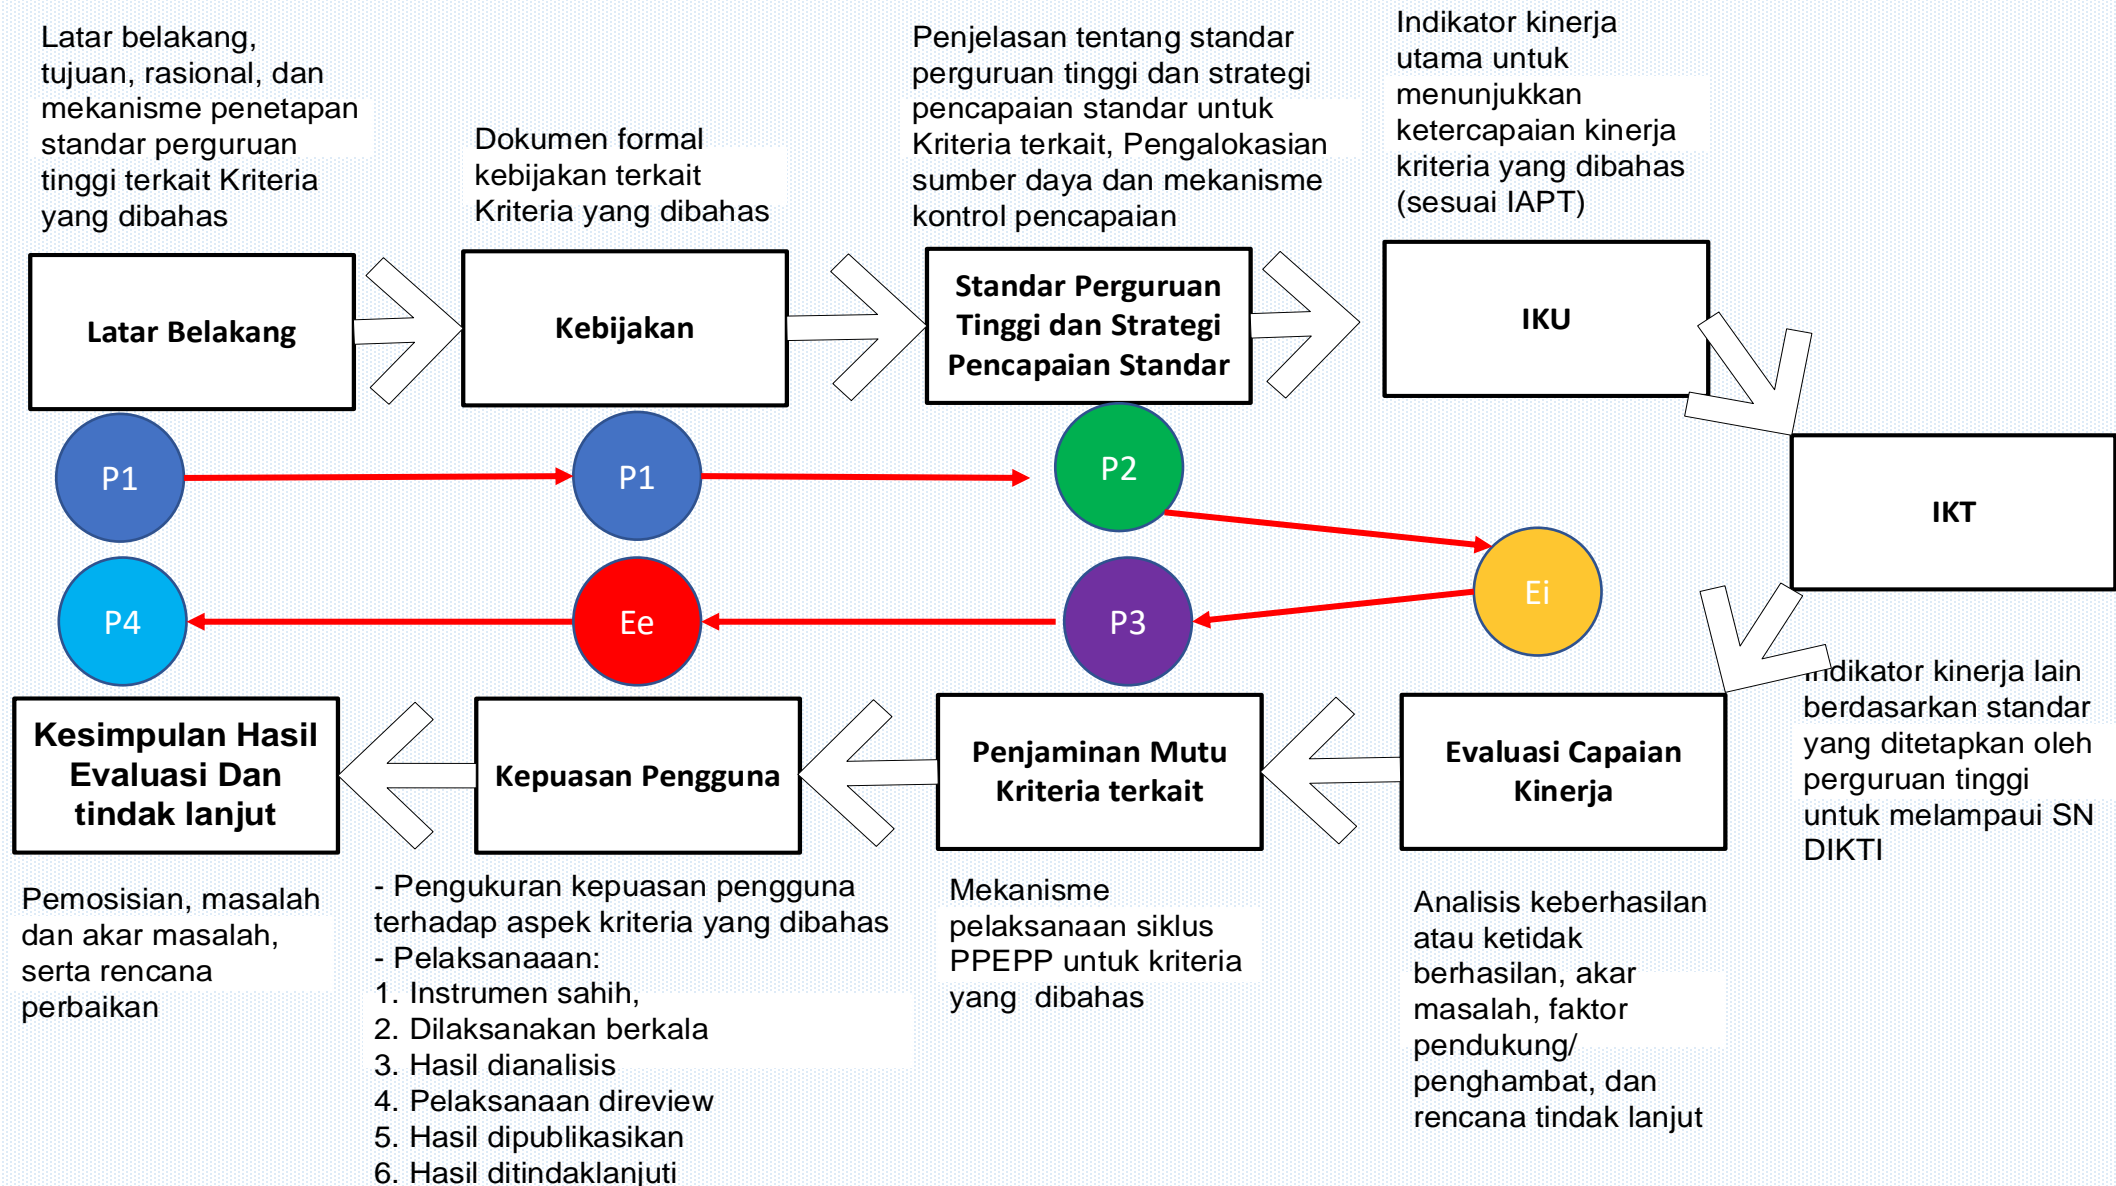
Latar belakang, tujuan, rasional, dan mekanisme penetapan standar perguruan tinggi terkait Kriteria yang dibahas

Dokumen formal kebijakan terkait Kriteria yang dibahas

Penjelasan tentang standar perguruan tinggi dan strategi pencapaian standar untuk Kriteria terkait, Pengalokasian sumber daya dan mekanisme kontrol pencapaian

Indikator kinerja utama untuk menunjukkan ketercapaian kinerja kriteria yang dibahas (sesuai IAPT)

Latar Belakang

Kebijakan

Standar Perguruan Tinggi dan Strategi Pencapaian Standar

IKU

P1

P1

P2

IKT

Ei

P4

Ee

P3

Indikator kinerja lain berdasarkan standar yang ditetapkan oleh perguruan tinggi untuk melampaui SN DIKTI

Kesimpulan Hasil Evaluasi Dan tindak lanjut

Kepuasan Pengguna

Penjaminan Mutu Kriteria terkait

Evaluasi Capaian Kinerja

Pemosisian, masalah dan akar masalah, serta rencana perbaikan

- Pengukuran kepuasan pengguna terhadap aspek kriteria yang dibahas
- Pelaksanaaan:
1. Instrumen sahih,
2. Dilaksanakan berkala
3. Hasil dianalisis
4. Pelaksanaan direview
5. Hasil dipublikasikan
6. Hasil ditindaklanjuti

Mekanisme pelaksanaan siklus PPEPP untuk kriteria yang dibahas

Analisis keberhasilan atau ketidak berhasilan, akar masalah, faktor pendukung/ penghambat, dan rencana tindak lanjut